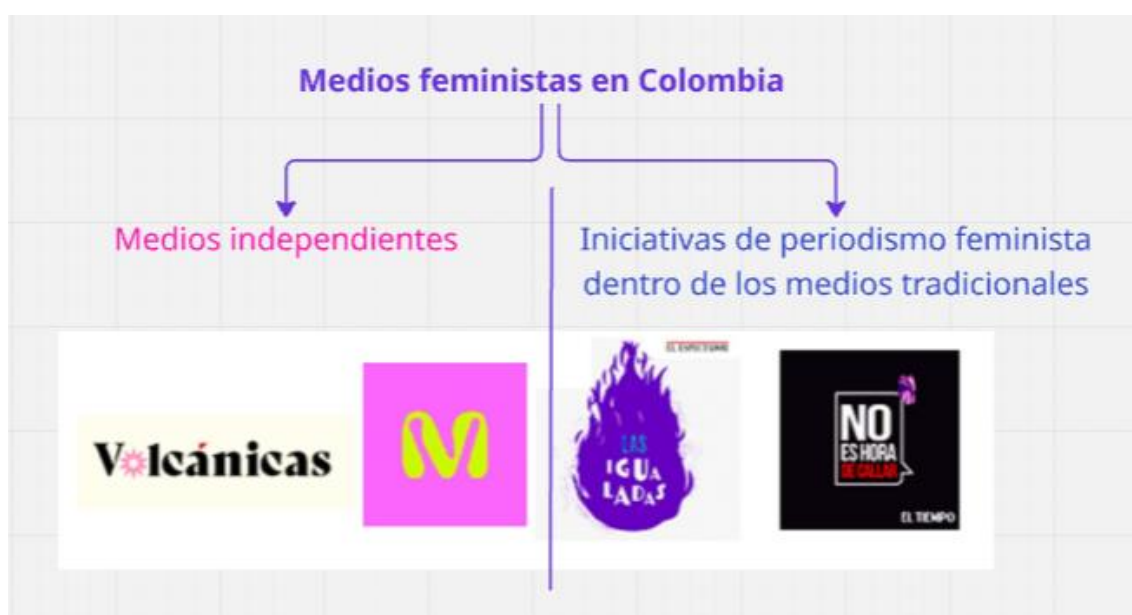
Medios feministas en Colombia

Medios independientes

Iniciativas de periodismo feminista dentro de los medios tradicionales

Volcánicas

M

EL ESPECTADOR

LAS IGUALADAS

NO ES HORA DE CALLAR

EL TIEMPO